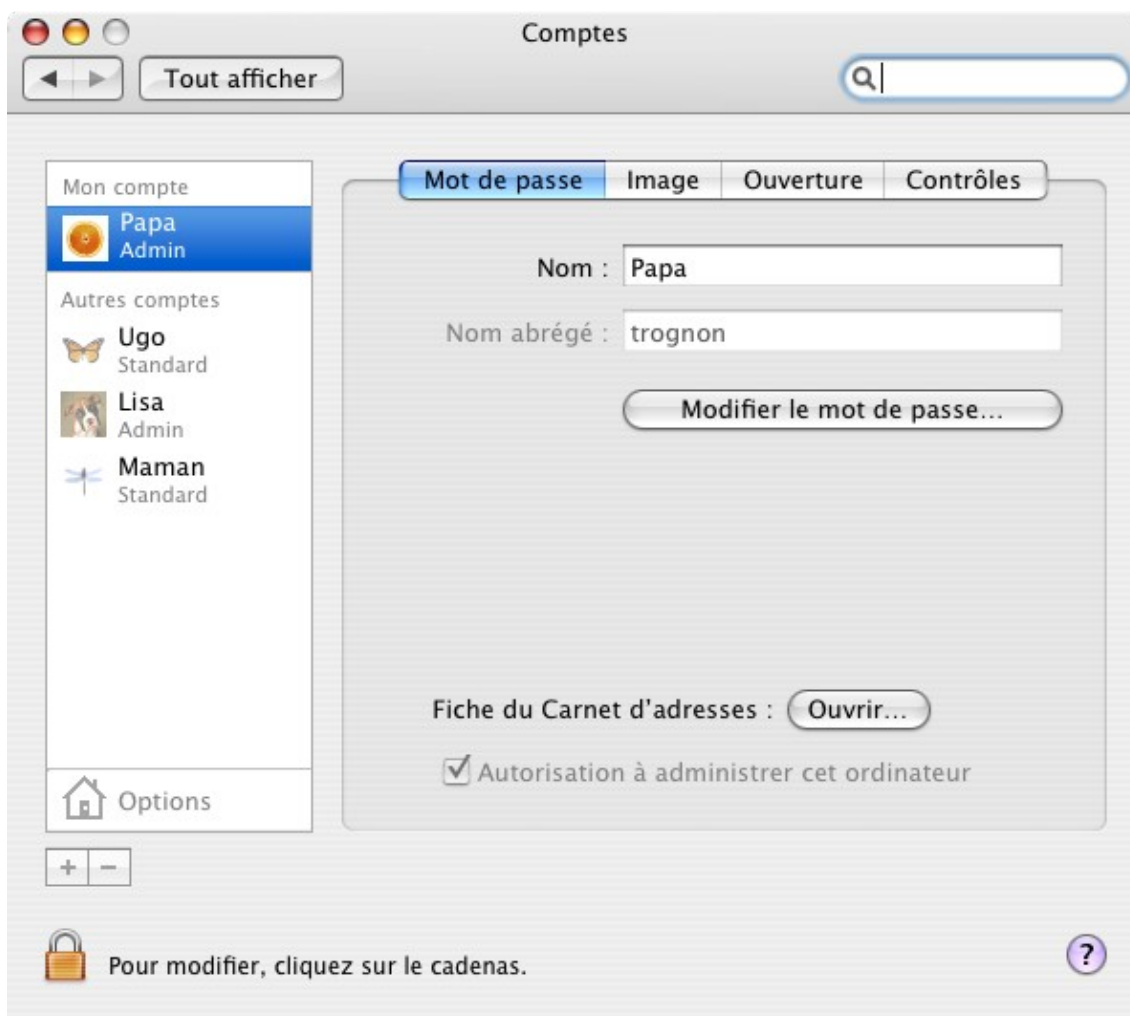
Comptes

Tout afficher

Mon compte
Papa
Admin
Autres comptes
Ugo
Standard
Lisa
Admin
Maman
Standard

Options

+ −

Mot de passe | Image | Ouverture | Contrôles

Nom : Papa

Nom abrégé : trognon

Modifier le mot de passe...

Fiche du Carnet d'adresses : Ouvrir...

Autorisation à administrer cet ordinateur

Pour modifier, cliquez sur le cadenas.

?